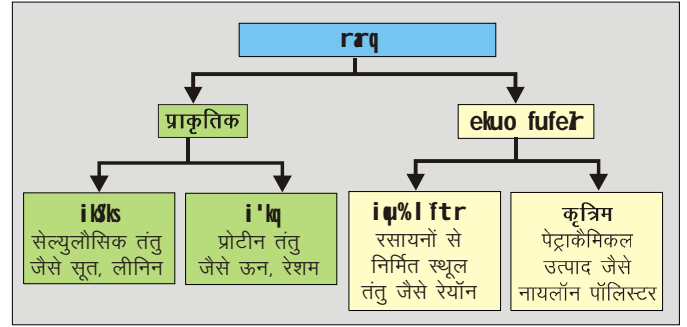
rarq

प्राकृतिक

ekuo fufeir

ikS/ks
सेल्युलौसिक तंतु जैसे सूत, लीनिन

i'kq
प्रोटीन तंतु जैसे ऊन, रेशम

iqu%lftr
रसायनों से निर्मित स्थूल तंतु जैसे रेयॉन

कृत्रिम
पेट्राकैमिकल उत्पाद जैसे नायलॉन पॉलिस्टर